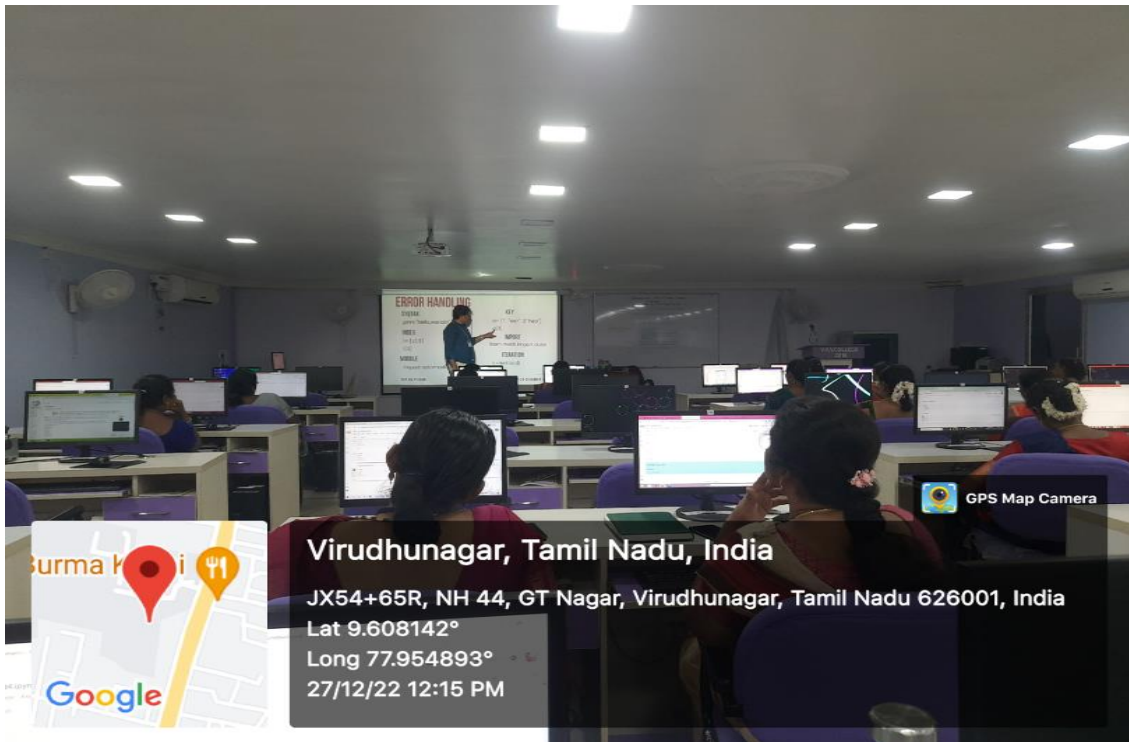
ERROR HANDLING

SYNTAX

INDEX

MODULE

KEY

INPUT

ITERATION

GPS Map Camera

urma K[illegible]i

Google

Virudhunagar, Tamil Nadu, India

JX54+65R, NH 44, GT Nagar, Virudhunagar, Tamil Nadu 626001, India

Lat 9.608142°

Long 77.954893°

27/12/22 12:15 PM